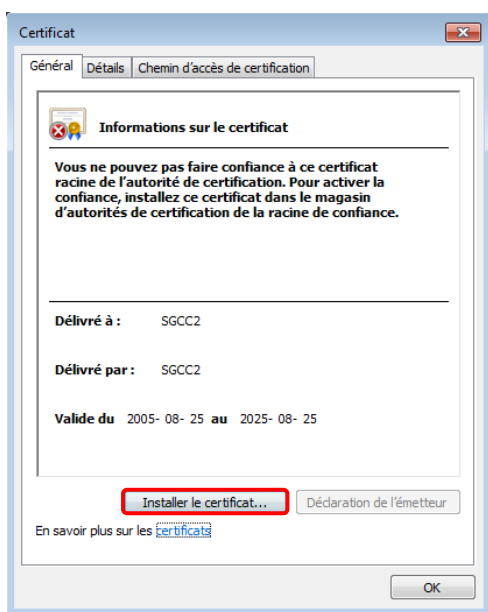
Certificat

Général | Détails | Chemin d'accès de certification

Informations sur le certificat

Vous ne pouvez pas faire confiance à ce certificat racine de l'autorité de certification. Pour activer la confiance, installez ce certificat dans le magasin d'autorités de certification de la racine de confiance.

Délivré à : SGCC2

Délivré par : SGCC2

Valide du 2005- 08- 25 au 2025- 08- 25

Installer le certificat... | Déclaration de l'émetteur

En savoir plus sur les certificats

OK